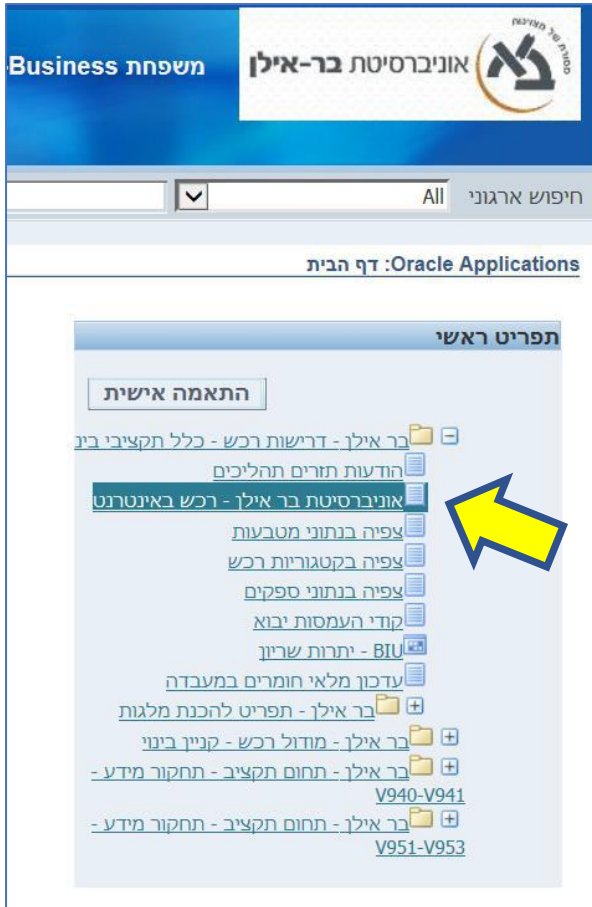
אוניברסיטת בר-אילן
מסורת של מצוינות

משפחת Business

חיפוש ארגוני All

Oracle Applications: דף הבית

תפריט ראשי

התאמה אישית

בר אילן - דרישות רכש - כלל תקציבי בינ
הודעות תזרים תהליכים
אוניברסיטת בר אילן - רכש באינטרנט
צפיה בנתוני מטבעות
צפיה בקטגוריות רכש
צפיה בנתוני ספקים
קודי העמסות יבוא
BIU - יתרות שריון
עדכון מלאי חומרים במעבדה
בר אילן - תפריט להכנת מלגות
בר אילן - מודול רכש - קניין בינוני
בר אילן - תחום תקציב - תחקור מידע - V940-V941
בר אילן - תחום תקציב - תחקור מידע - V951-V953